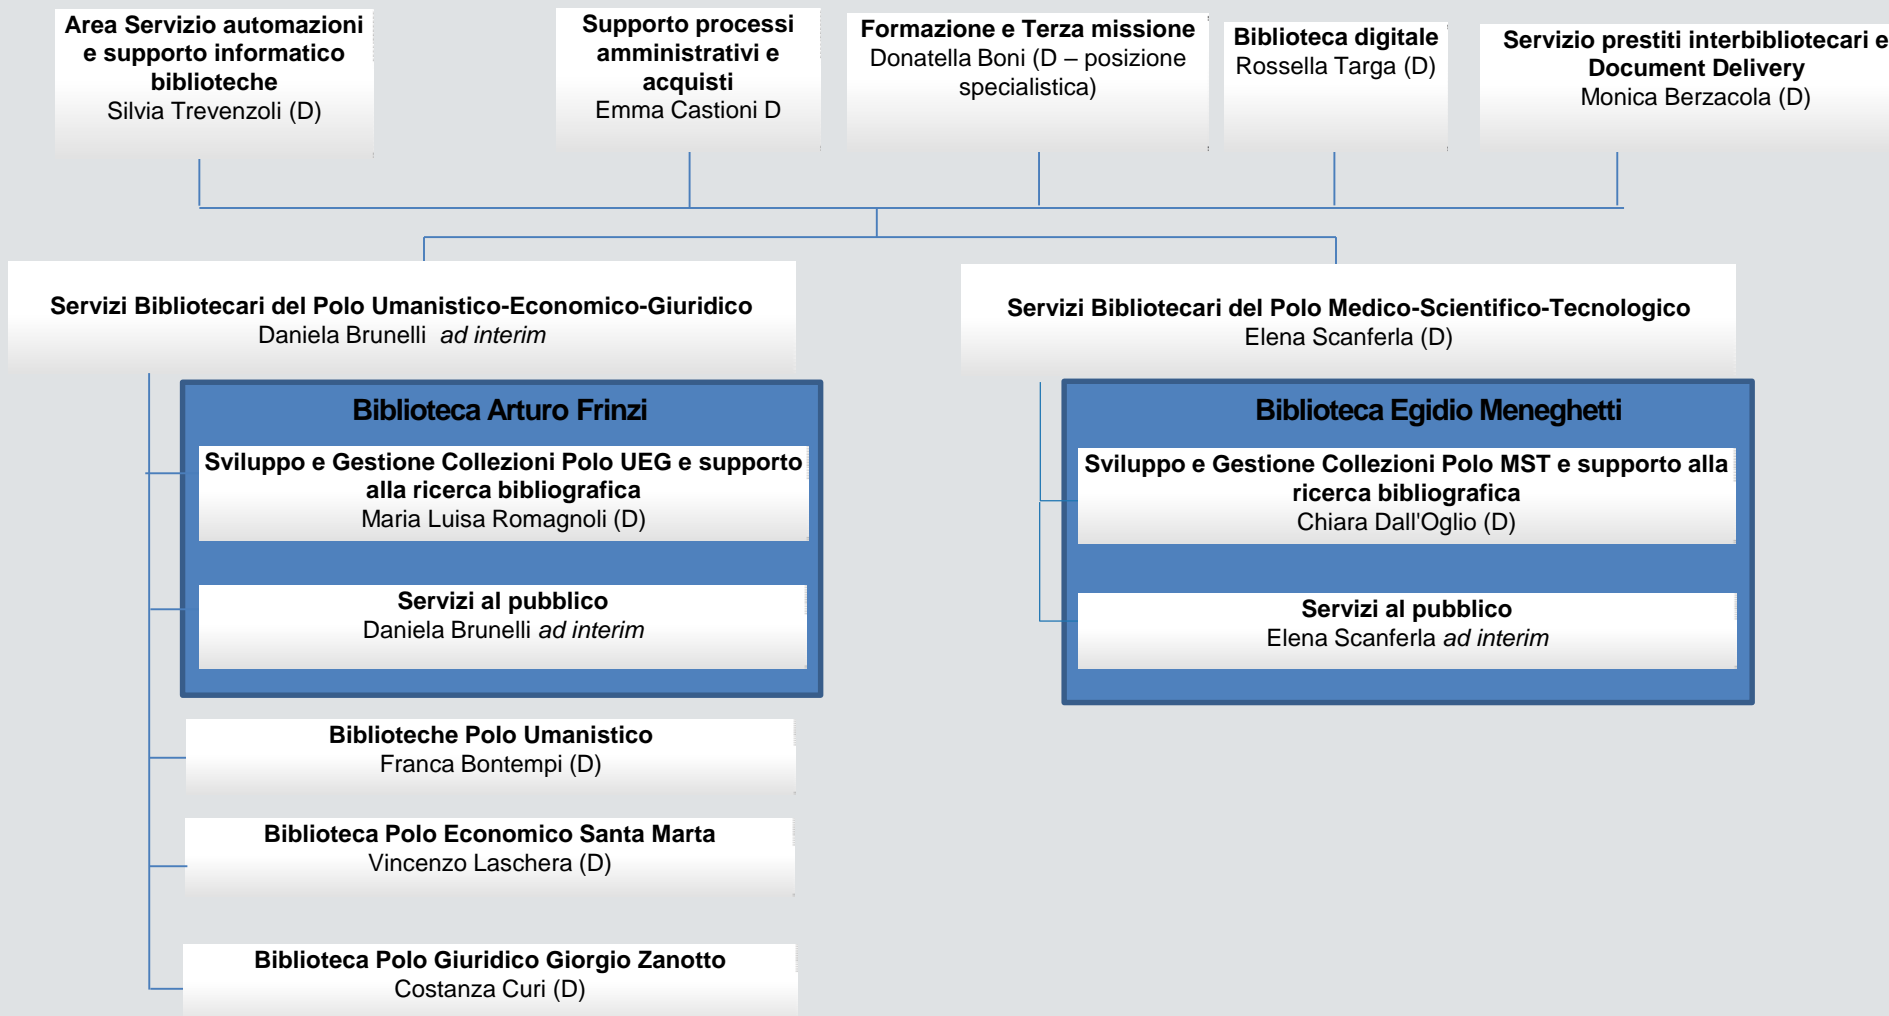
Area Servizio automazioni e supporto informatico biblioteche
Silvia Trevenzoli (D)

Supporto processi amministrativi e acquisti
Emma Castioni D

Formazione e Terza missione
Donatella Boni (D – posizione specialistica)

Biblioteca digitale
Rossella Targa (D)

Servizio prestiti interbibliotecari e Document Delivery
Monica Berzacola (D)

Servizi Bibliotecari del Polo Umanistico-Economico-Giuridico
Daniela Brunelli *ad interim*

Servizi Bibliotecari del Polo Medico-Scientifico-Tecnologico
Elena Scanferla (D)

Biblioteca Arturo Frinzi

Sviluppo e Gestione Collezioni Polo UEG e supporto alla ricerca bibliografica
Maria Luisa Romagnoli (D)

Servizi al pubblico
Daniela Brunelli *ad interim*

Biblioteca Egidio Meneghetti

Sviluppo e Gestione Collezioni Polo MST e supporto alla ricerca bibliografica
Chiara Dall'Oglio (D)

Servizi al pubblico
Elena Scanferla *ad interim*

Biblioteche Polo Umanistico
Franca Bontempi (D)

Biblioteca Polo Economico Santa Marta
Vincenzo Laschera (D)

Biblioteca Polo Giuridico Giorgio Zanotto
Costanza Curi (D)